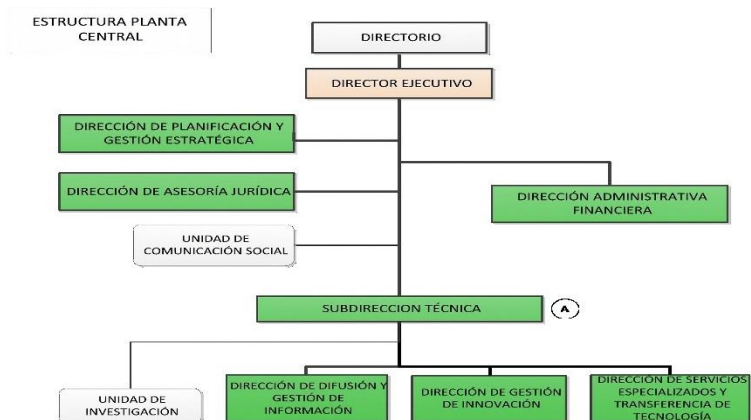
ESTRUCTURA PLANTA CENTRAL

DIRECTORIO

DIRECTOR EJECUTIVO

DIRECCIÓN DE PLANIFICACIÓN Y GESTIÓN ESTRATÉGICA

DIRECCIÓN DE ASESORÍA JURÍDICA

DIRECCIÓN ADMINISTRATIVA FINANCIERA

UNIDAD DE COMUNICACIÓN SOCIAL

SUBDIRECCION TÉCNICA

A

UNIDAD DE INVESTIGACIÓN

DIRECCIÓN DE DIFUSIÓN Y GESTIÓN DE INFORMACIÓN

DIRECCIÓN DE GESTIÓN DE INNOVACIÓN

DIRECCIÓN DE SERVICIOS ESPECIALIZADOS Y TRANSFERENCIA DE TECNOLOGÍA